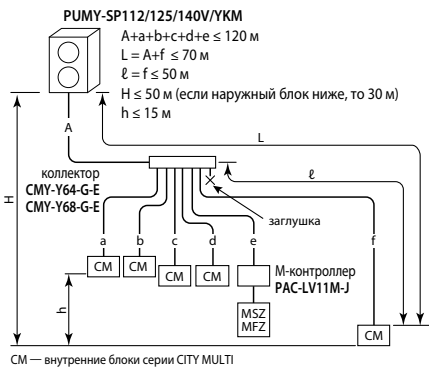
PUMY-SP112/125/140V/YKM

A+a+b+c+d+e ≤ 120 м
L = A+f ≤ 70 м
ℓ = f ≤ 50 м
H ≤ 50 м (если наружный блок ниже, то 30 м)
h ≤ 15 м

A

L

ℓ

H

коллектор
CMY-Y64-G-E
CMY-Y68-G-E

заглушка

a b c d e f

CM CM CM CM

M-контроллер
PAC-LV11M-J

h

MSZ
MFZ

CM

CM — внутренние блоки серии CITY MULTI